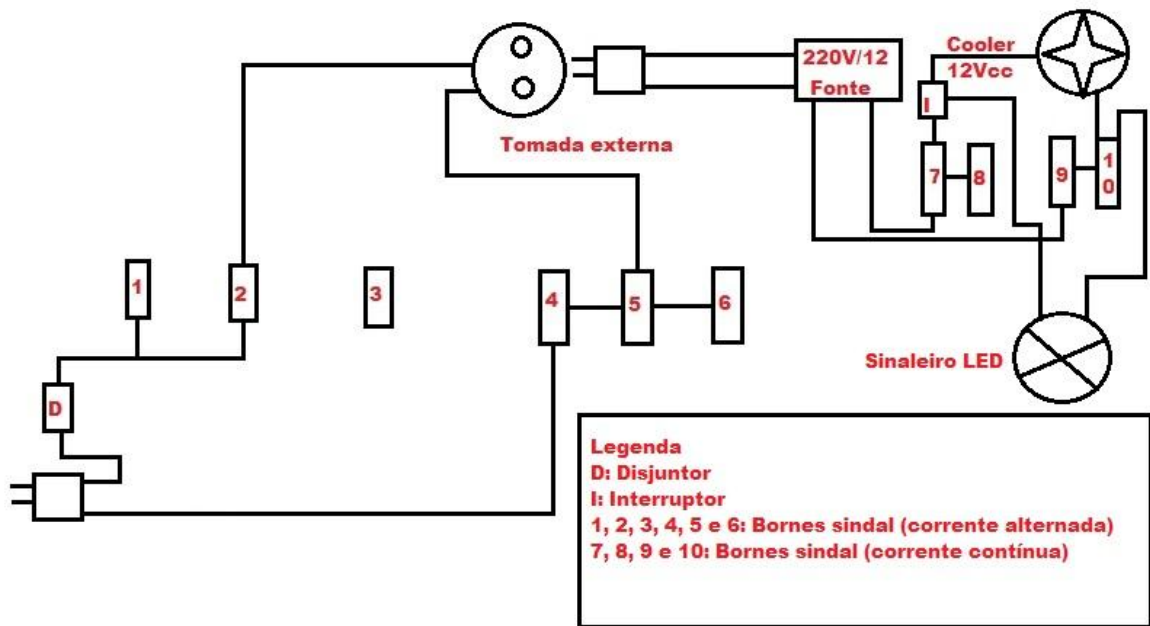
220V/12
Fonte

Cooler
12Vcc

I

Tomada externa

7

8

9

1
0

1

2

3

4

5

6

Sinaleiro LED

D

Legenda
D: Disjuntor
I: Interruptor
1, 2, 3, 4, 5 e 6: Bornes sindal (corrente alternada)
7, 8, 9 e 10: Bornes sindal (corrente contínua)